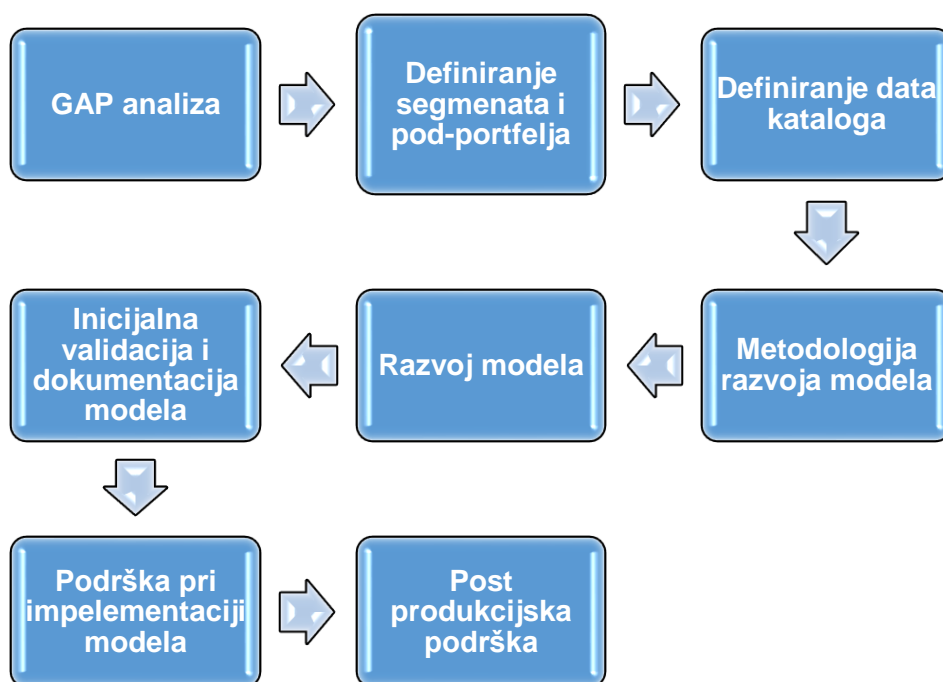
GAP analiza

Definiranje segmenata i pod-portfelja

Definiranje data kataloga

Metodologija razvoja modela

Razvoj modela

Inicijalna validacija i dokumentacija modela

Podrška pri impelementaciji modela

Post produkcijska podrška